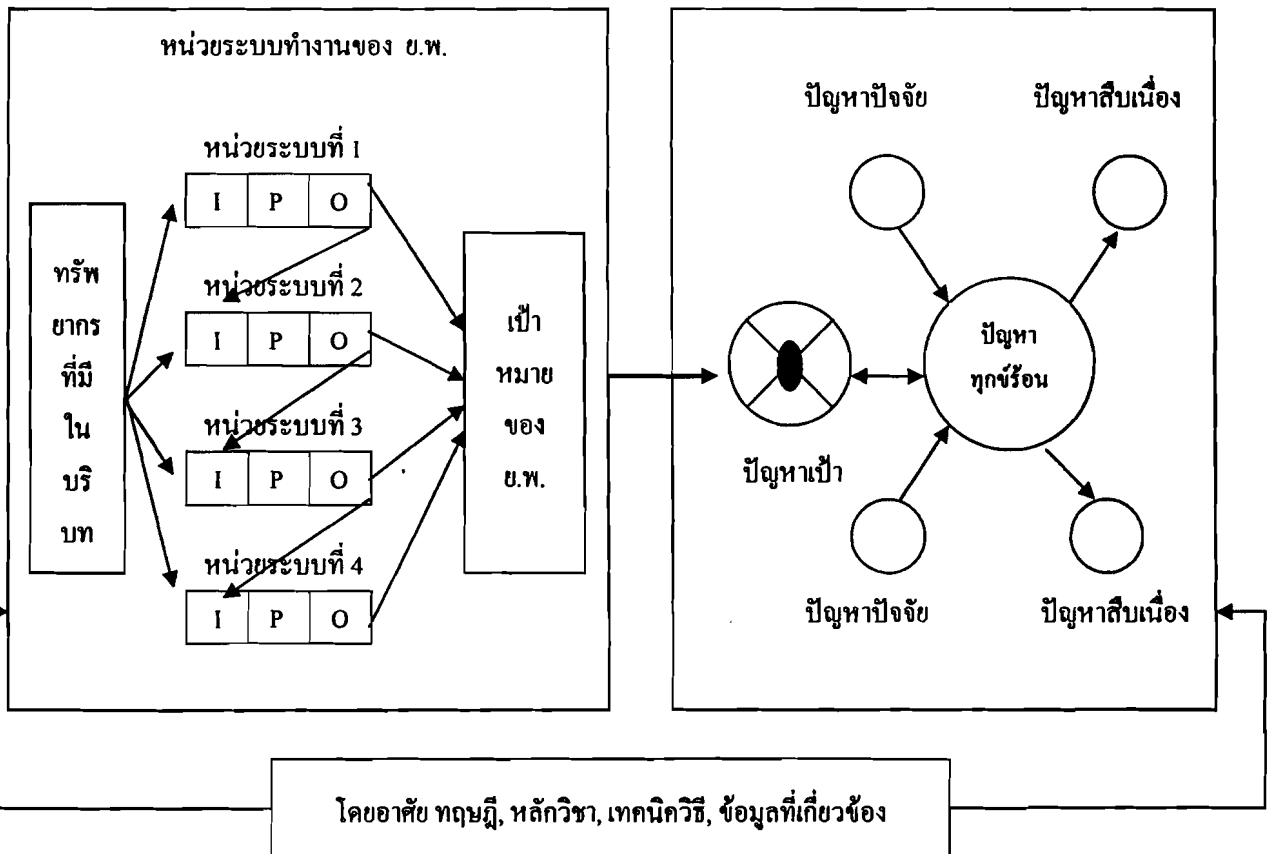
หน่วยระบบทำงานของ ย.พ.

ทรัพยากรที่มีในบริบท

หน่วยระบบที่ 1

| I | P | O |
|---|---|---|

หน่วยระบบที่ 2

| I | P | O |
|---|---|---|

หน่วยระบบที่ 3

| I | P | O |
|---|---|---|

หน่วยระบบที่ 4

| I | P | O |
|---|---|---|

เป้าหมายของ ย.พ.

ปัญหาปัจจัย

ปัญหาสืบเนื่อง

ปัญหาทุกข์ร้อน

ปัญหาเป้า

ปัญหาปัจจัย

ปัญหาสืบเนื่อง

โดยอาศัย ทฤษฎี, หลักวิชา, เทคนิควิธี, ข้อมูลที่เกี่ยวข้อง